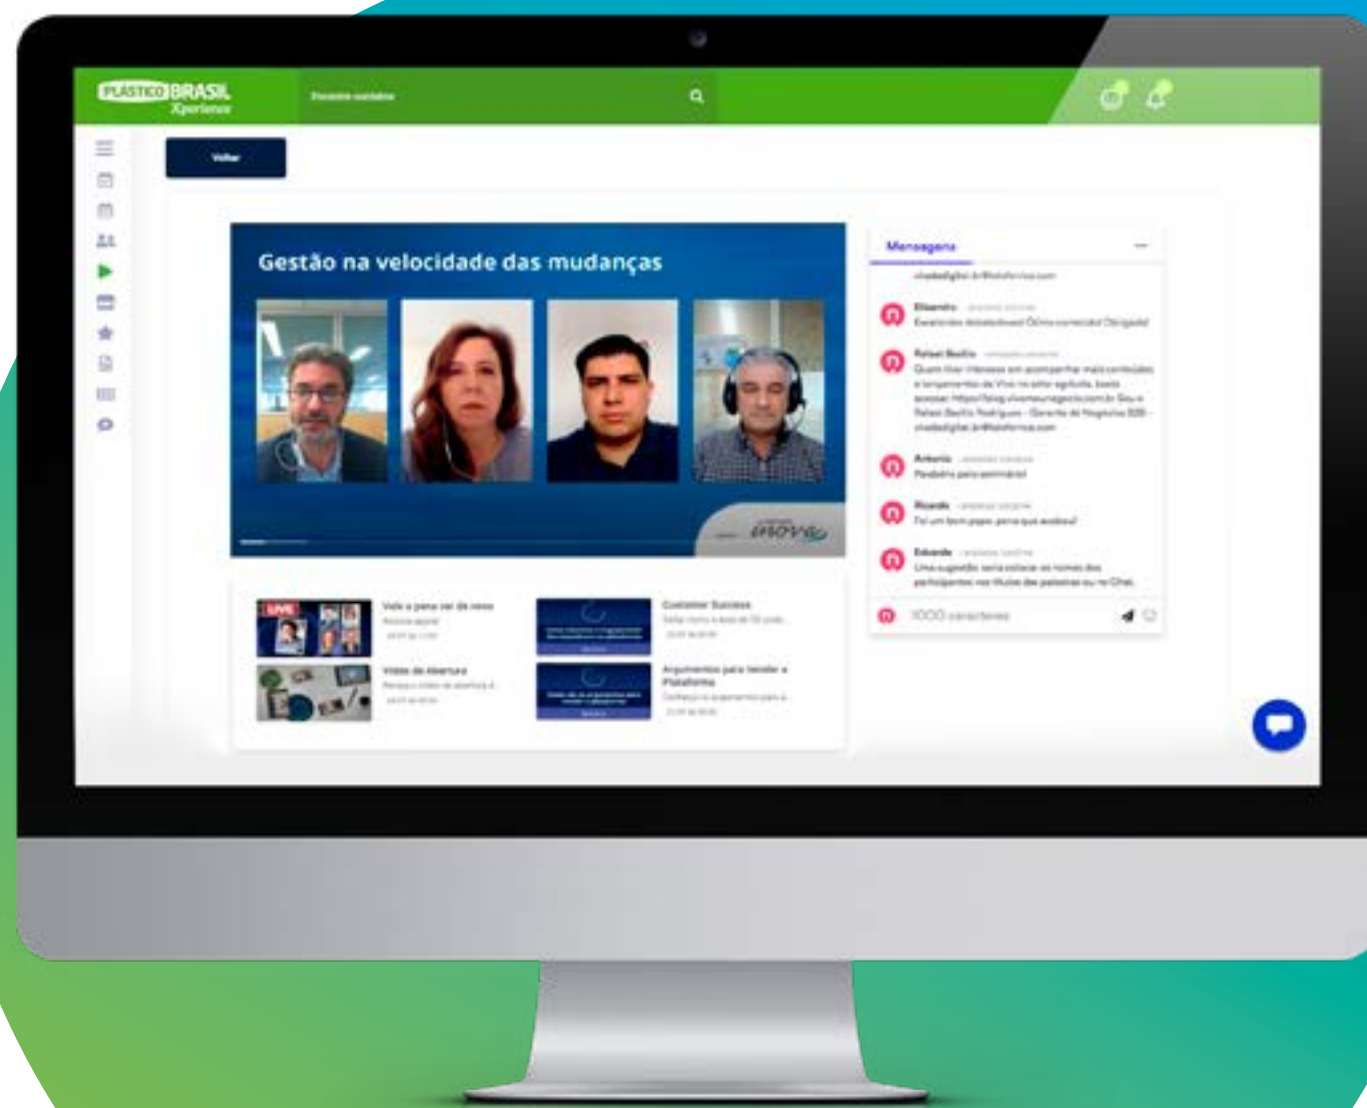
PLASTICO BRASIL Xperience

Encontre conteúdos

Voltar

Gestão na velocidade das mudanças

move

Mensagens

Elisandro
Excelentes debatedores! Ótimo conteúdo! Obrigado!

Rafael Bocllo
Quem tiver interesse em acompanhar mais conteúdos e lançamentos da Vivo no setor agrícola, basta acessar: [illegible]

Antonio
Parabéns pelo seminário!

Ricardo
Foi um bom papo, pena que acabou!

Eduardo
Uma sugestão, seria colocar os nomes dos participantes nos títulos das palestras ou no Chat.

1000 caracteres

LIVE
Vale a pena ver de novo

Vídeo de Abertura

Customer Success

Argumentos para Vender a Plataforma